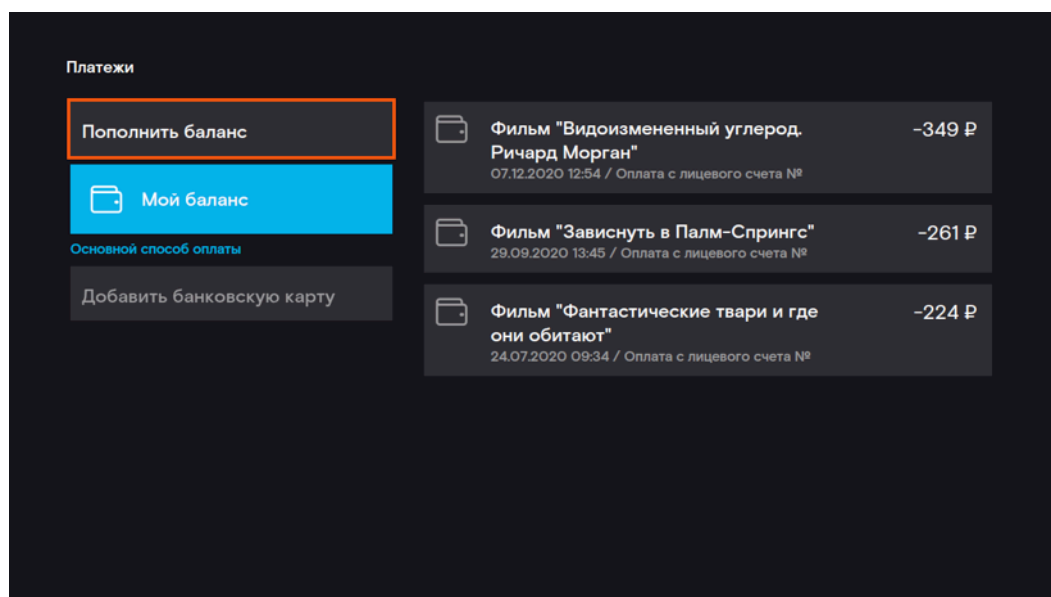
Платежи

Пополнить баланс

Мой баланс

Основной способ оплаты

Добавить банковскую карту

Фильм "Видоизмененный углерод. Ричард Морган"
07.12.2020 12:54 / Оплата с лицевого счета №
-349 ₽

Фильм "Зависнуть в Палм-Спрингс"
29.09.2020 13:45 / Оплата с лицевого счета №
-261 ₽

Фильм "Фантастические твари и где они обитают"
24.07.2020 09:34 / Оплата с лицевого счета №
-224 ₽